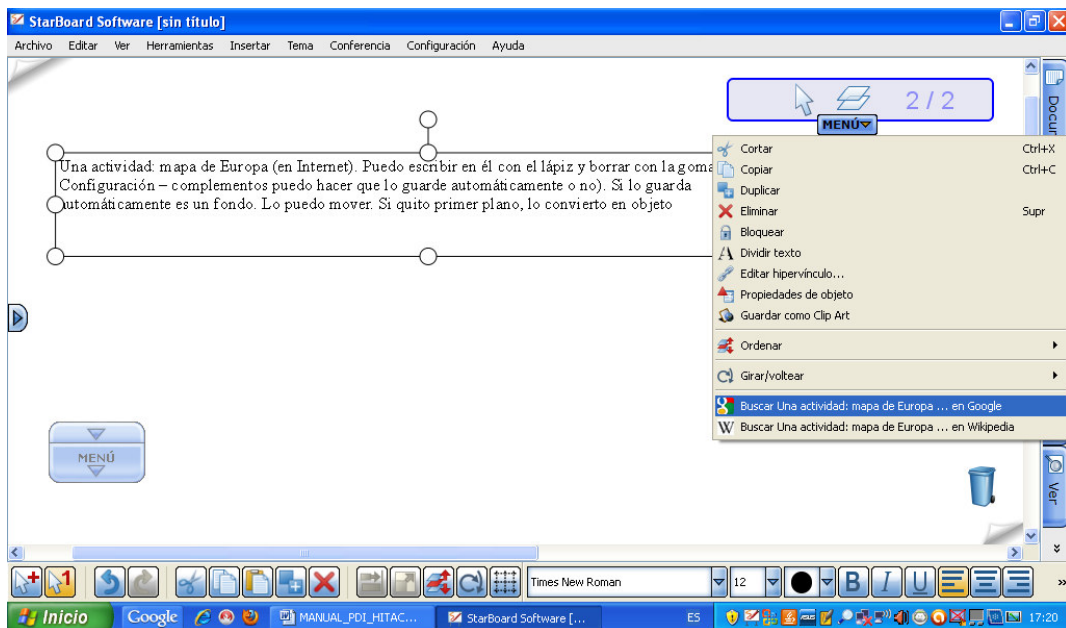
StarBoard Software [sin título]

Archivo Editar Ver Herramientas Insertar Tema Conferencia Configuración Ayuda

2 / 2

MENÚ

Una actividad: mapa de Europa (en Internet). Puedo escribir en él con el lápiz y borrar con la goma Configuración – complementos puedo hacer que lo guarde automáticamente o no). Si lo guarda automáticamente es un fondo. Lo puedo mover. Si quito primer plano, lo convierto en objeto

Cortar Ctrl+X
Copiar Ctrl+C
Duplicar
Eliminar Supr
Bloquear
Dividir texto
Editar hipervínculo...
Propiedades de objeto
Guardar como Clip Art
Ordenar
Girar/voltear
Buscar Una actividad: mapa de Europa ... en Google
Buscar Una actividad: mapa de Europa ... en Wikipedia

Docu

Ver

MENÚ

Times New Roman 12

B I U

Inicio Google MANUAL_PDI_HITAC... StarBoard Software [... ES 17:20